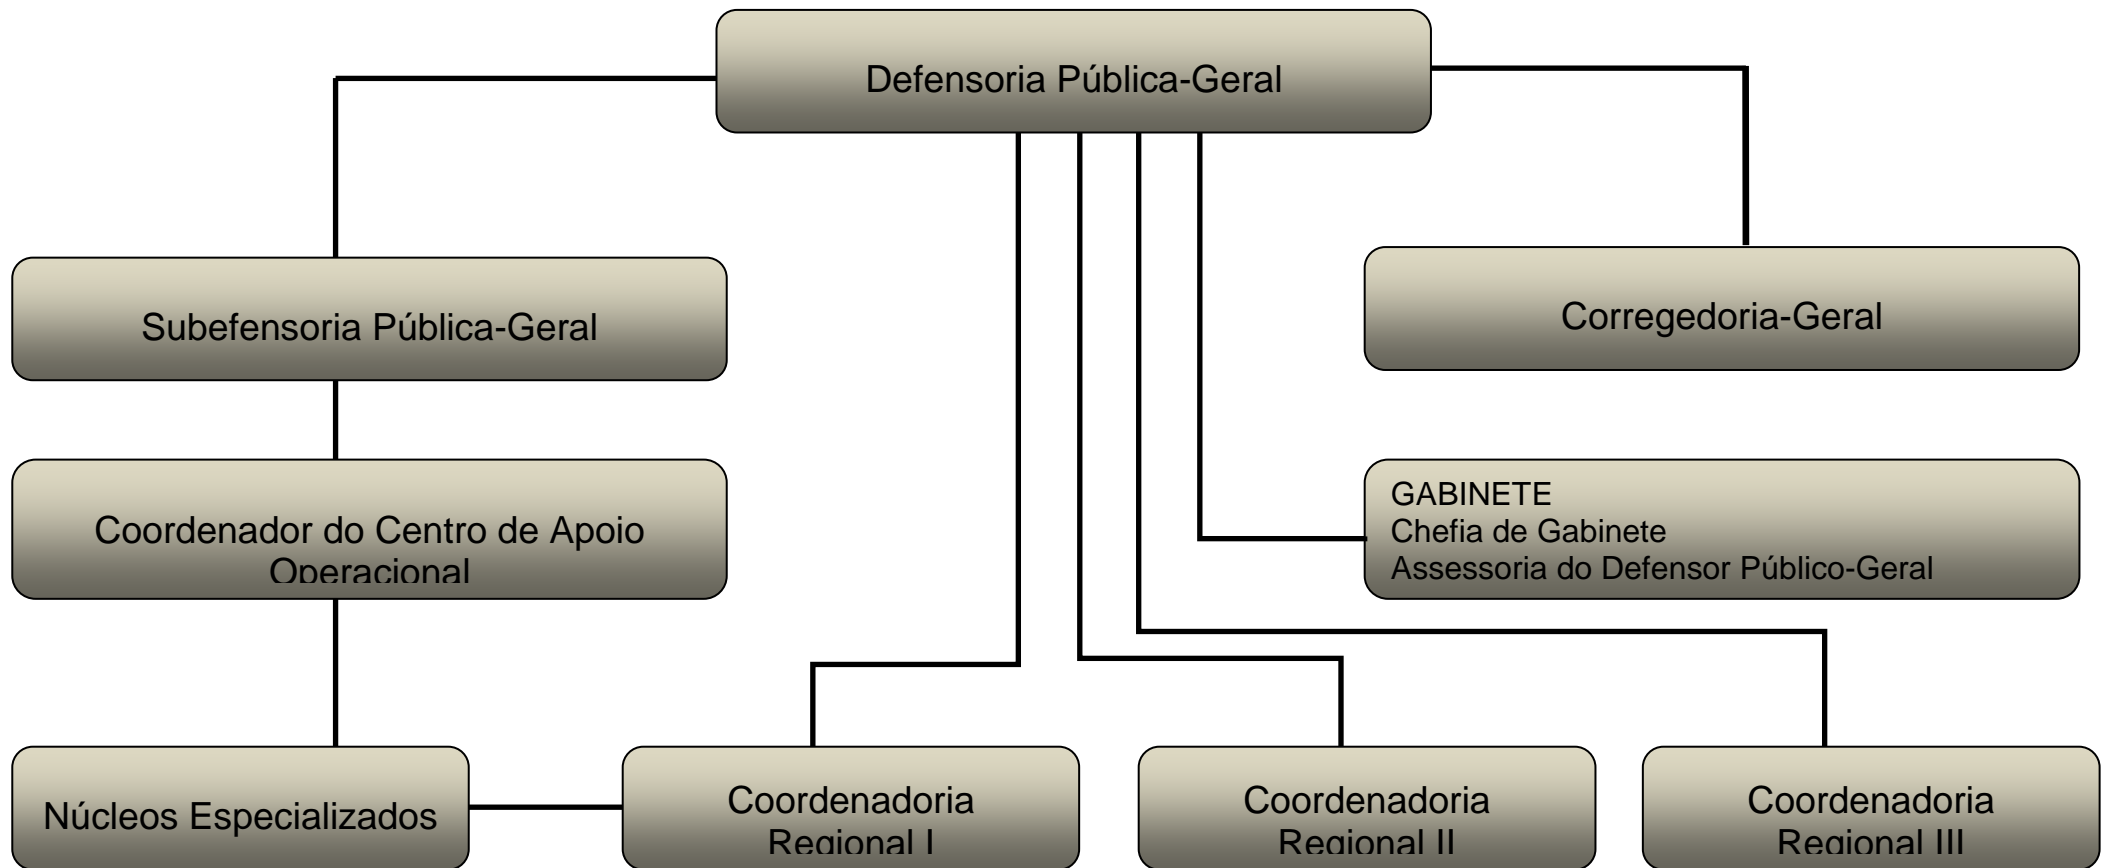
Defensoria Pública-Geral

Subefensoria Pública-Geral

Corregedoria-Geral

Coordenador do Centro de Apoio Operacional

GABINETE
Chefia de Gabinete
Assessoria do Defensor Público-Geral

Núcleos Especializados

Coordenadoria Regional I

Coordenadoria Regional II

Coordenadoria Regional III